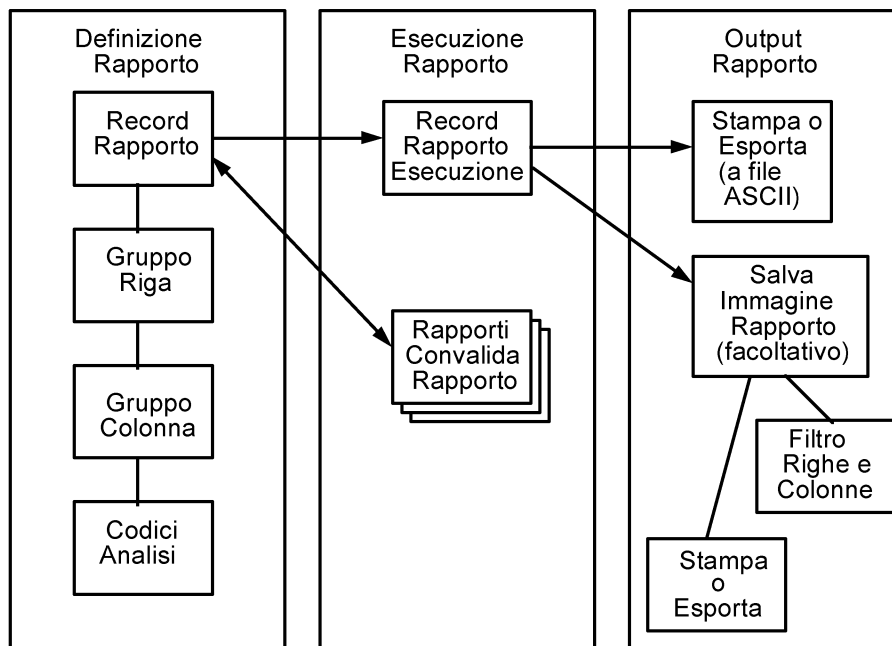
Definizione Rapporto

Record Rapporto

Gruppo Riga

Gruppo Colonna

Codici Analisi

Esecuzione Rapporto

Record Rapporto Esecuzione

Rapporti Convalida Rapporto

Output Rapporto

Stampa o Esporta (a file ASCII)

Salva Immagine Rapporto (facoltativo)

Filtro Righe e Colonne

Stampa o Esporta